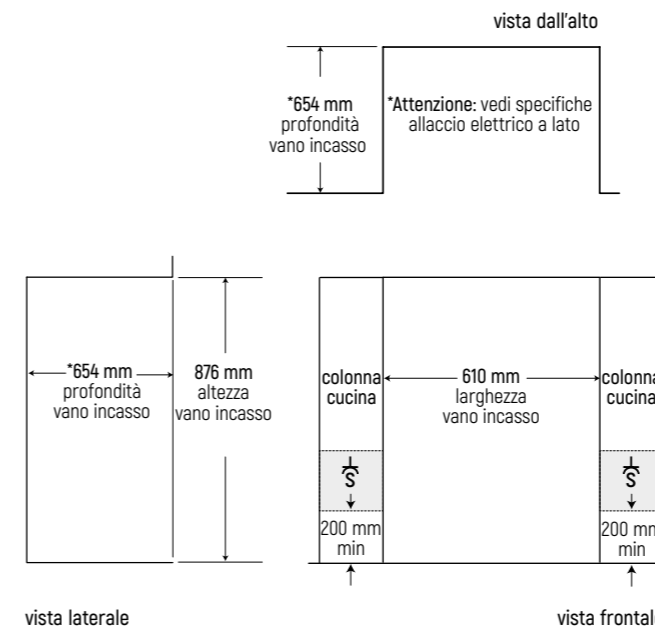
vista dall'alto

*654 mm profondità vano incasso

*Attenzione: vedi specifiche allaccio elettrico a lato

*654 mm profondità vano incasso

876 mm altezza vano incasso

colonna cucina

610 mm larghezza vano incasso

colonna cucina

S

S

200 mm min

200 mm min

vista laterale

vista frontale